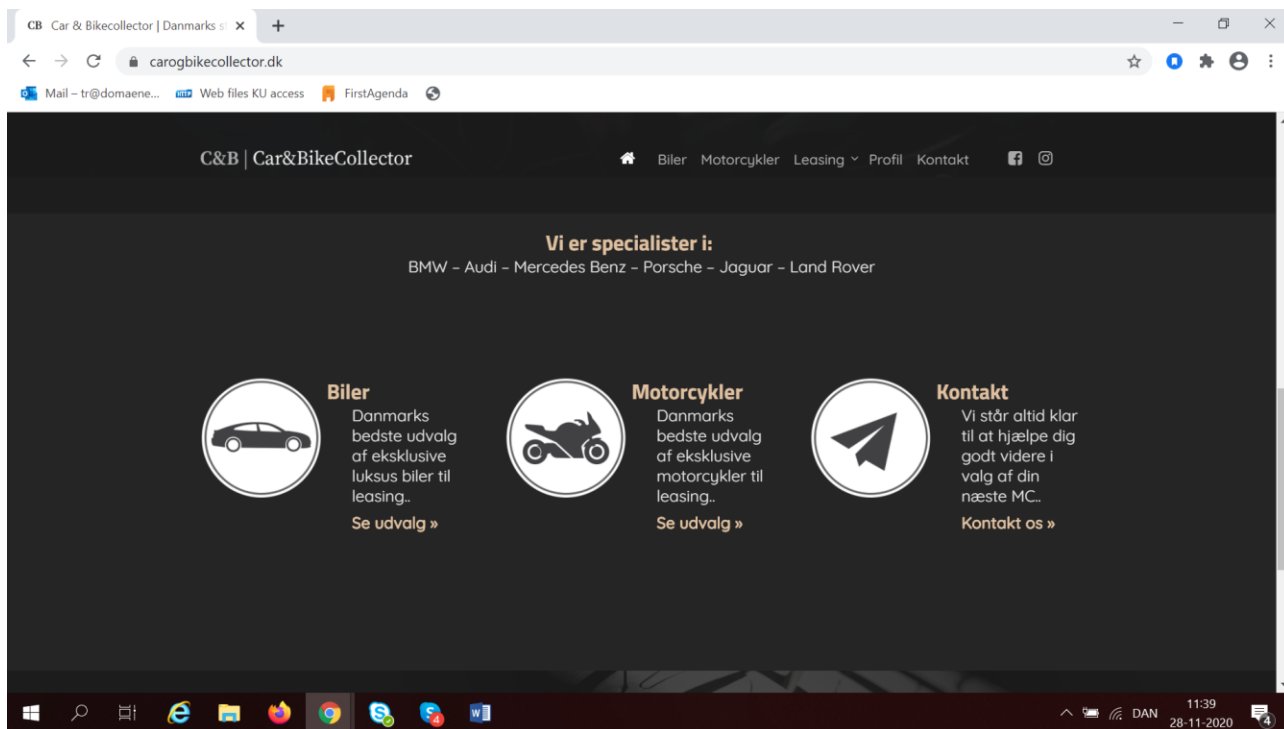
CB Car & Bikecollector | Danmarks s

carogbikecollector.dk

Mail – tr@domaene... Web files KU access FirstAgenda

C&B | Car&BikeCollector

Biler Motorcykler Leasing Profil Kontakt

Vi er specialister i:
BMW – Audi – Mercedes Benz – Porsche – Jaguar – Land Rover

Biler
Danmarks bedste udvalg af eksklusive luksus biler til leasing..
Se udvalg »

Motorcykler
Danmarks bedste udvalg af eksklusive motorcykler til leasing..
Se udvalg »

Kontakt
Vi står altid klar til at hjælpe dig godt videre i valg af din næste MC..
Kontakt os »

4

DAN 11:39 28-11-2020

4